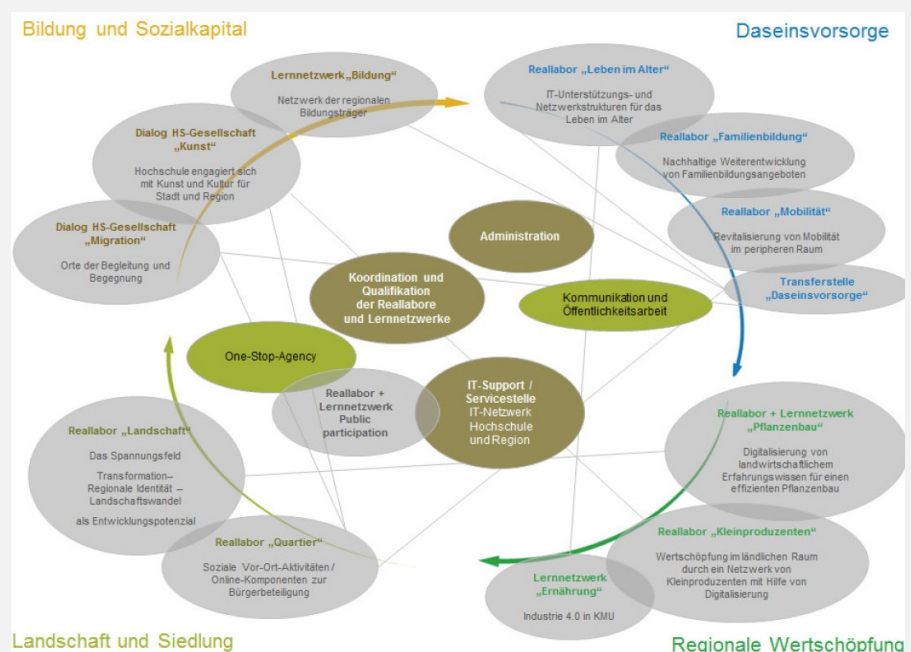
Bildung und Sozialkapital

Daseinsvorsorge

Lernnetzwerk „Bildung“

Netzwerk der regionalen Bildungsträger

Reallabor „Leben im Alter“

IT-Unterstützungs- und Netzwerkstrukturen für das Leben im Alter

Dialog HS-Gesellschaft „Kunst“

Hochschule engagiert sich mit Kunst und Kultur für Stadt und Region

Reallabor „Familienbildung“

Nachhaltige Weiterentwicklung von Familienbildungsangeboten

Reallabor „Mobilität“

Revitalisierung von Mobilität im peripheren Raum

Dialog HS-Gesellschaft „Migration“

Orte der Begleitung und Begegnung

Administration

Koordination und Qualifikation der Reallabore und Lernnetzwerke

Kommunikation und Öffentlichkeitsarbeit

Transferstelle „Daseinsvorsorge“

One-Stop-Agency

Reallabor + Lernnetzwerk Public participation

IT-Support / Servicestelle IT-Netzwerk Hochschule und Region

Reallabor „Landschaft“

Das Spannungsfeld

Transformation– Regionale Identität – Landschaftswandel

als Entwicklungspotenzial

Reallabor + Lernnetzwerk „Pflanzenbau“

Digitalisierung von landwirtschaftlichem Erfahrungswissen für einen effizienten Pflanzenbau

Reallabor „Kleinproduzenten“

Wertschöpfung im ländlichen Raum durch ein Netzwerk von Kleinproduzenten mit Hilfe von Digitalisierung

Reallabor „Quartier“

Soziale Vor-Ort-Aktivitäten / Online-Komponenten zur Bürgerbeteiligung

Lernnetzwerk „Ernährung“

Industrie 4.0 in KMU

Landschaft und Siedlung

Regionale Wertschöpfung